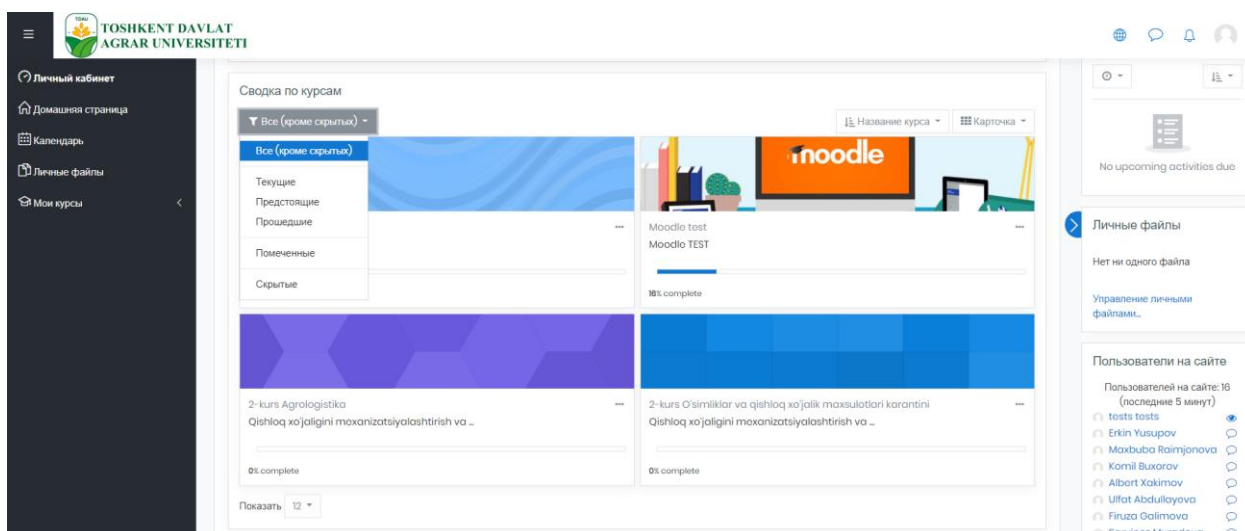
TOSHKENT DAVLAT AGRAR UNIVERSITETI

Личный кабинет
Домашняя страница
Календарь
Личные файлы
Мои курсы

Сводка по курсам

Все (кроме скрытых)
Название курса
Карточка

Все (кроме скрытых)
Текущие
Предстоящие
Прошедшие
Помеченные
Скрытые

moodle
Moodle test
Moodle TEST
18% complete

2-kurs Agrologistika
Qishloq xo'jaligini moxanizatsiyalashtirish va ...
0% complete

2-kurs O'simliklar va qishloq xo'jalik maxsulotlari karantini
Qishloq xo'jaligini moxanizatsiyalashtirish va ...
0% complete

Показать 12

No upcoming activities due

Личные файлы
Нет ни одного файла
Управление личными файлами...

Пользователи на сайте
Пользователей на сайте: 16 (последние 5 минут)
tests tests
Erkin Yusupov
Maxbuba Raimjonova
Komil Buxorov
Albert Xakimov
Ulfat Abdullayeva
Firuza Galimova
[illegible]